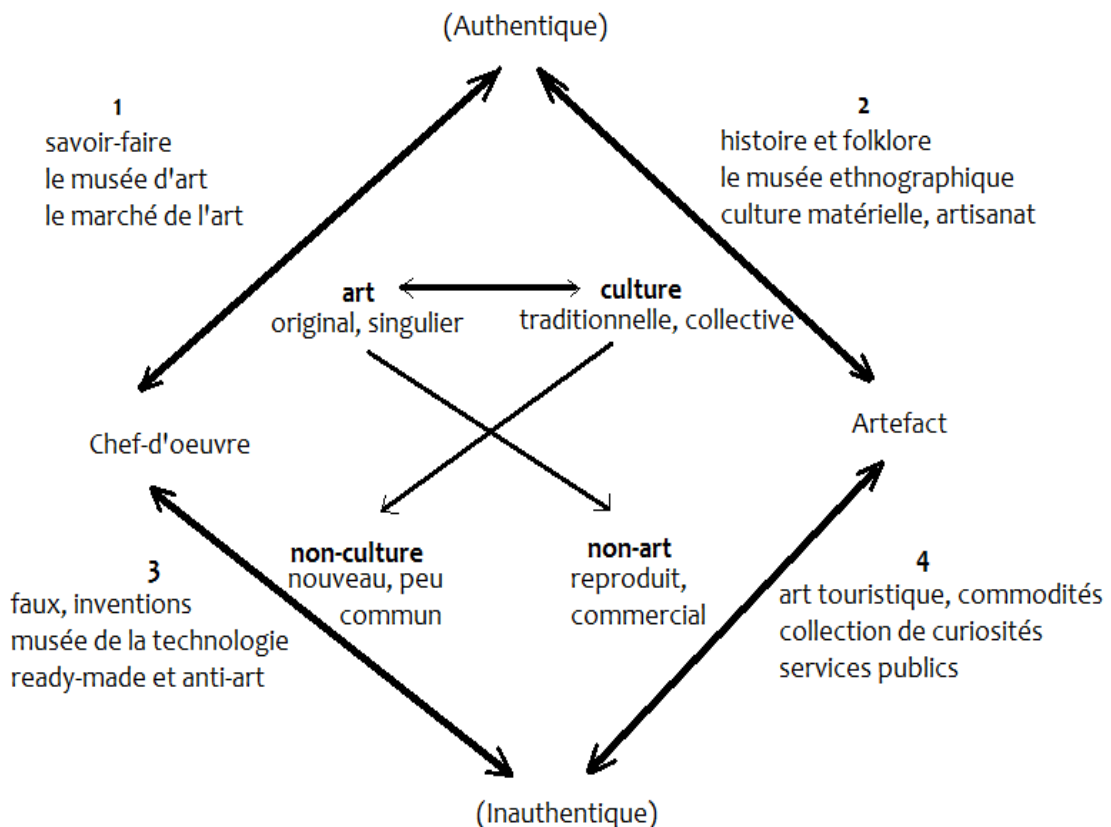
(Authentique)

1
savoir-faire
le musée d'art
le marché de l'art

2
histoire et folklore
le musée ethnographique
culture matérielle, artisanat

**art**
original, singulier

**culture**
traditionnelle, collective

Chef-d'oeuvre

Artefact

**non-culture**
nouveau, peu commun

**non-art**
reproduit, commercial

3
faux, inventions
musée de la technologie
ready-made et anti-art

4
art touristique, commodités
collection de curiosités
services publics

(Inauthentique)